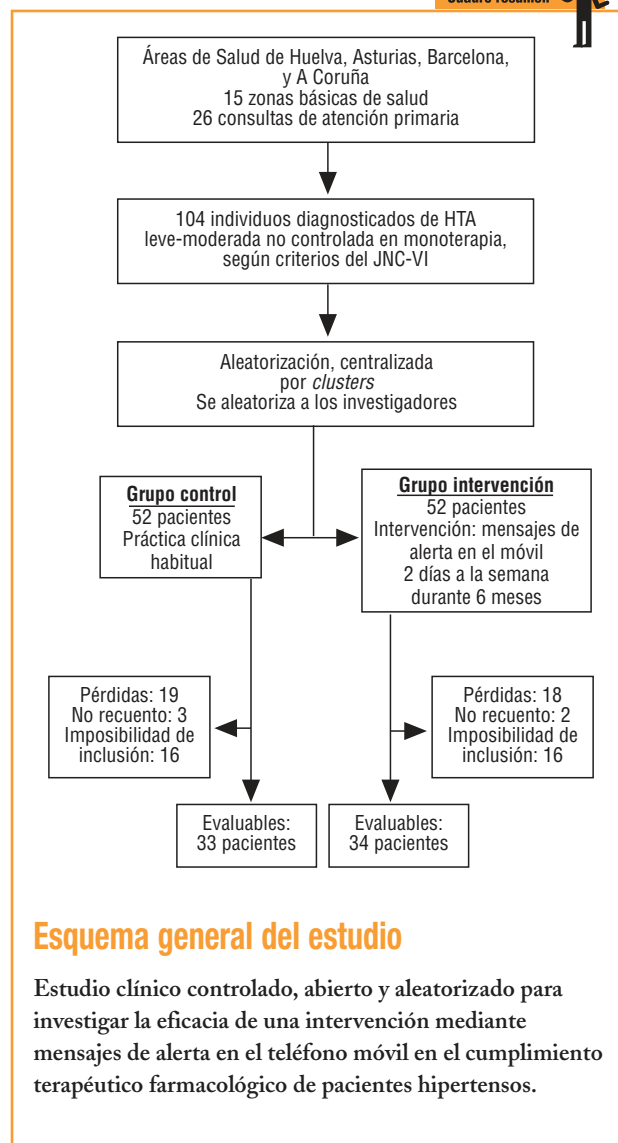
Cuadro resumen

Áreas de Salud de Huelva, Asturias, Barcelona, y A Coruña
15 zonas básicas de salud
26 consultas de atención primaria

104 individuos diagnosticados de HTA leve-moderada no controlada en monoterapia, según criterios del JNC-VI

Aleatorización, centralizada por *clusters*
Se aleatoriza a los investigadores

Grupo control
52 pacientes
Práctica clínica habitual

Grupo intervención
52 pacientes
Intervención: mensajes de alerta en el móvil
2 días a la semana durante 6 meses

Pérdidas: 19
No recuento: 3
Imposibilidad de inclusión: 16

Pérdidas: 18
No recuento: 2
Imposibilidad de inclusión: 16

Evaluables:
33 pacientes

Evaluables:
34 pacientes

Esquema general del estudio

Estudio clínico controlado, abierto y aleatorizado para investigar la eficacia de una intervención mediante mensajes de alerta en el teléfono móvil en el cumplimiento terapéutico farmacológico de pacientes hipertensos.